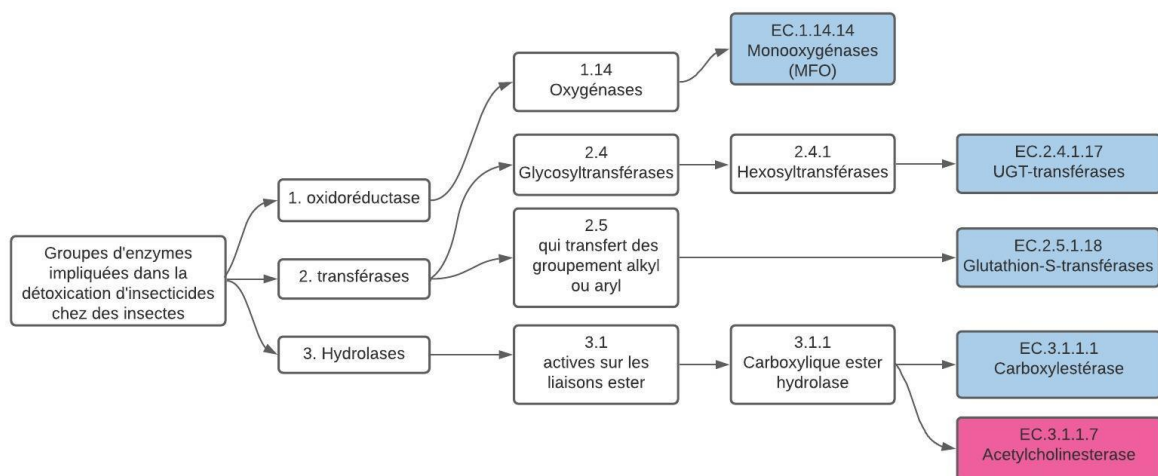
Groupes d'enzymes impliquées dans la détoxication d'insecticides chez des insectes

1. oxidoréductase

2. transférases

3. Hydrolases

1.14
Oxygénases

EC.1.14.14
Monooxygénases
(MFO)

2.4
Glycosyltransférases

2.4.1
Hexosyltransférases

EC.2.4.1.17
UGT-transférases

2.5
qui transfert des groupement alkyl ou aryl

EC.2.5.1.18
Glutathion-S-transférases

3.1
actives sur les liaisons ester

3.1.1
Carboxylique ester hydrolase

EC.3.1.1.1
Carboxylestérase

EC.3.1.1.7
Acetylcholinesterase